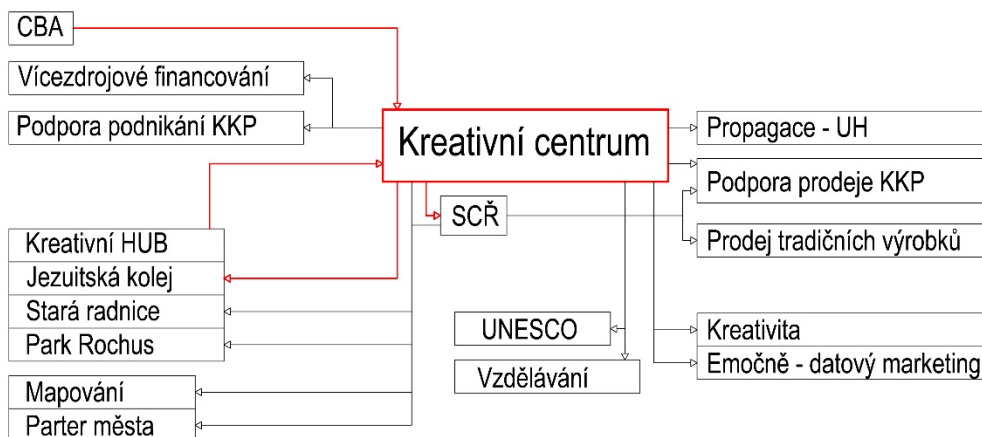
CBA

Vícezdrojové financování

Podpora podnikání KKP

Kreativní centrum

Propagace - UH

Podpora prodeje KKP

SCŘ

Prodej tradičních výrobků

Kreativní HUB

Jezuitská kolej

Stará radnice

Park Rochus

UNESCO

Vzdělávání

Kreativita

Emočně - datový marketing

Mapování

Parter města